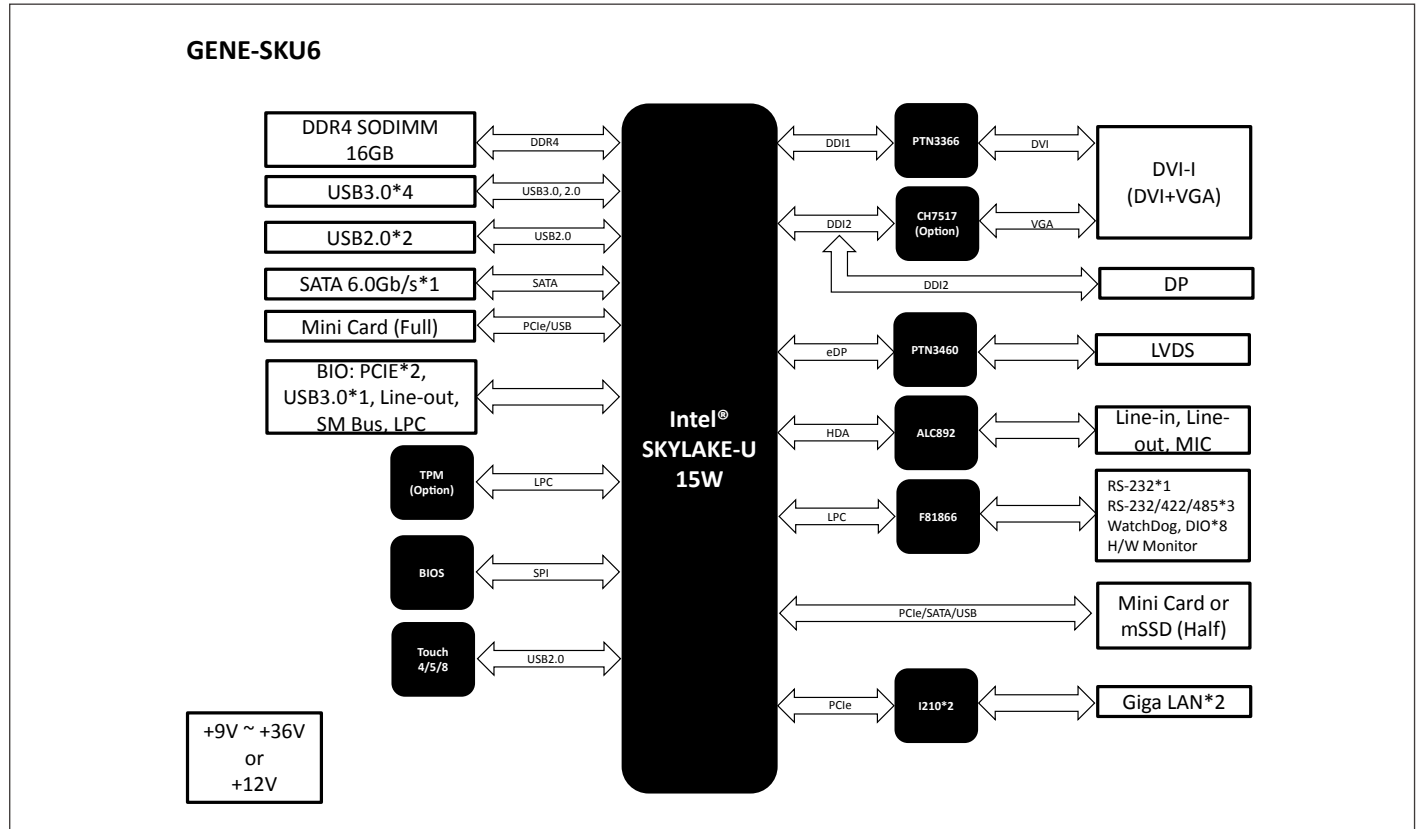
GENE-SKU6

DDR4 SODIMM 16GB

DDR4

USB3.0*4

USB3.0, 2.0

USB2.0*2

USB2.0

SATA 6.0Gb/s*1

SATA

Mini Card (Full)

PCIe/USB

BIO: PCIE*2, USB3.0*1, Line-out, SM Bus, LPC

TPM (Option)

LPC

BIOS

SPI

Touch 4/5/8

USB2.0

+9V ~ +36V
or
+12V

Intel®
SKYLAKE-U
15W

DDI1

PTN3366

DVI

DVI-I
(DVI+VGA)

DDI2

CH7517 (Option)

VGA

DDI2

DP

eDP

PTN3460

LVDS

HDA

ALC892

Line-in, Line-out, MIC

LPC

F81866

RS-232*1
RS-232/422/485*3
WatchDog, DIO*8
H/W Monitor

PCIe/SATA/USB

Mini Card or mSSD (Half)

PCIe

I210*2

Giga LAN*2